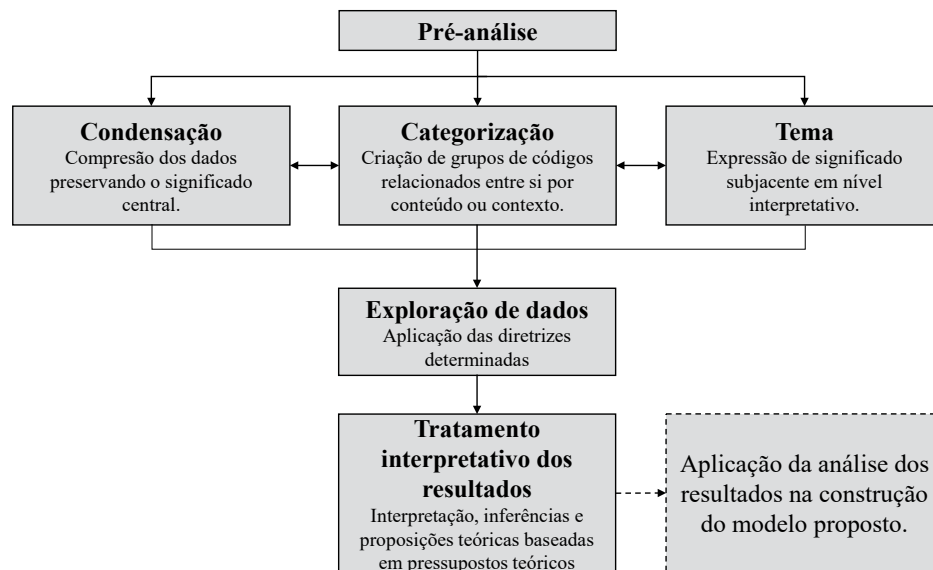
Pré-análise

Condensação
Compresão dos dados preservando o significado central.

Categorização
Criação de grupos de códigos relacionados entre si por conteúdo ou contexto.

Tema
Expressão de significado subjacente em nível interpretativo.

Exploração de dados
Aplicação das diretrizes determinadas

Tratamento interpretativo dos resultados
Interpretação, inferências e proposições teóricas baseadas em pressupostos teóricos

Aplicação da análise dos resultados na construção do modelo proposto.